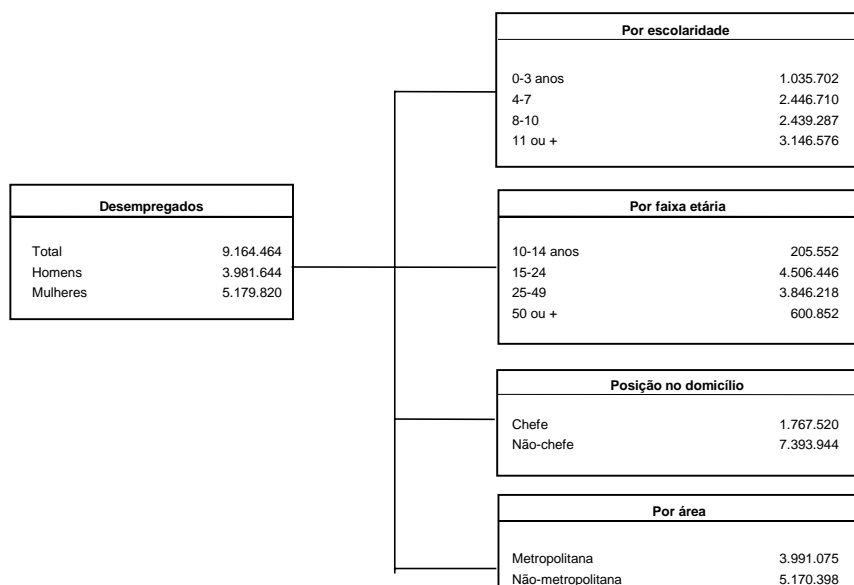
**Desempregados**

| | |
|---|---|
| Total | 9.164.464 |
| Homens | 3.981.644 |
| Mulheres | 5.179.820 |

**Por escolaridade**

| | |
|---|---|
| 0-3 anos | 1.035.702 |
| 4-7 | 2.446.710 |
| 8-10 | 2.439.287 |
| 11 ou + | 3.146.576 |

**Por faixa etária**

| | |
|---|---|
| 10-14 anos | 205.552 |
| 15-24 | 4.506.446 |
| 25-49 | 3.846.218 |
| 50 ou + | 600.852 |

**Posição no domicílio**

| | |
|---|---|
| Chefe | 1.767.520 |
| Não-chefe | 7.393.944 |

**Por área**

| | |
|---|---|
| Metropolitana | 3.991.075 |
| Não-metropolitana | 5.170.398 |